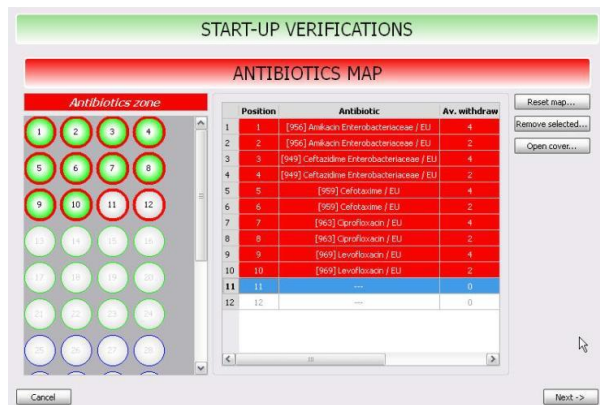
START-UP VERIFICATIONS

ANTIBIOTICS MAP

Antibiotics zone

1 2 3 4
5 6 7 8
9 10 11 12
13 14 15 16
17 18 19 20
21 22 23 24
25 26 27 28

| | Position | Antibiotic | Av. withdraw |
|---|---|---|---|
| 1 | 1 | [956] Amikacin Enterobacteriaceae / EU | 4 |
| 2 | 2 | [956] Amikacin Enterobacteriaceae / EU | 2 |
| 3 | 3 | [949] Ceftazidime Enterobacteriaceae / EU | 4 |
| 4 | 4 | [949] Ceftazidime Enterobacteriaceae / EU | 2 |
| 5 | 5 | [959] Cefotaxime / EU | 4 |
| 6 | 6 | [959] Cefotaxime / EU | 2 |
| 7 | 7 | [963] Ciprofloxacin / EU | 4 |
| 8 | 8 | [963] Ciprofloxacin / EU | 2 |
| 9 | 9 | [969] Levofloxacin / EU | 4 |
| 10 | 10 | [969] Levofloxacin / EU | 2 |
| 11 | 11 | --- | 0 |
| 12 | 12 | --- | 0 |

Reset map...
Remove selected...
Open cover...

Cancel
Next ->